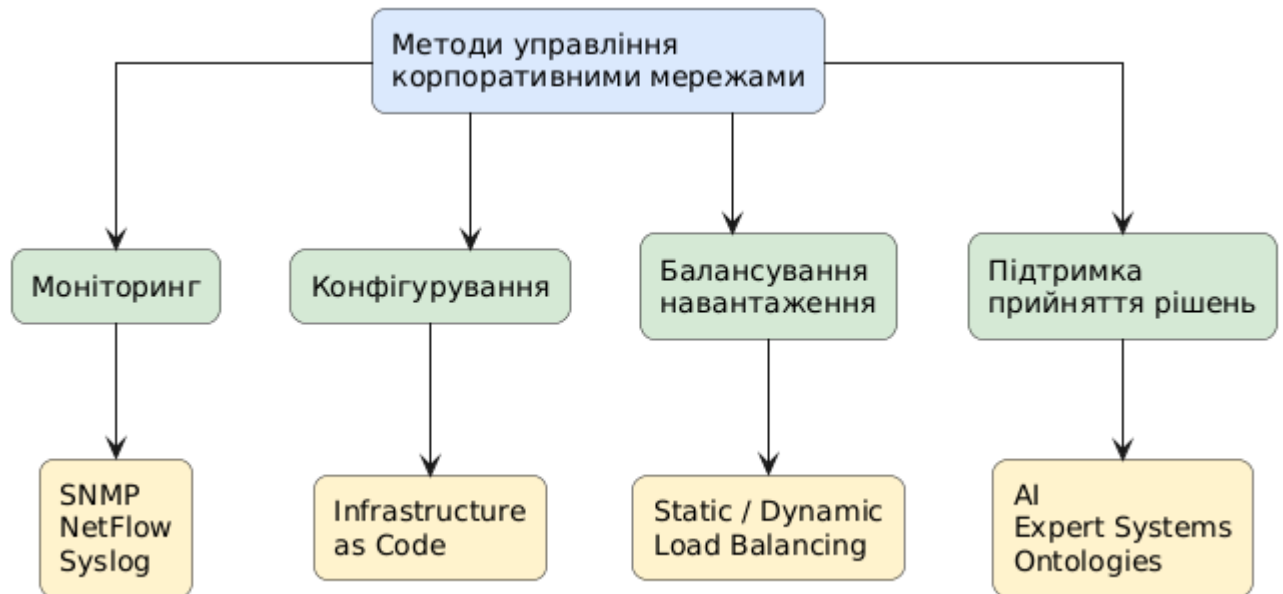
Методи управління корпоративними мережами

Моніторинг

Конфігурування

Балансування навантаження

Підтримка прийняття рішень

SNMP
NetFlow
Syslog

Infrastructure as Code

Static / Dynamic Load Balancing

AI
Expert Systems
Ontologies